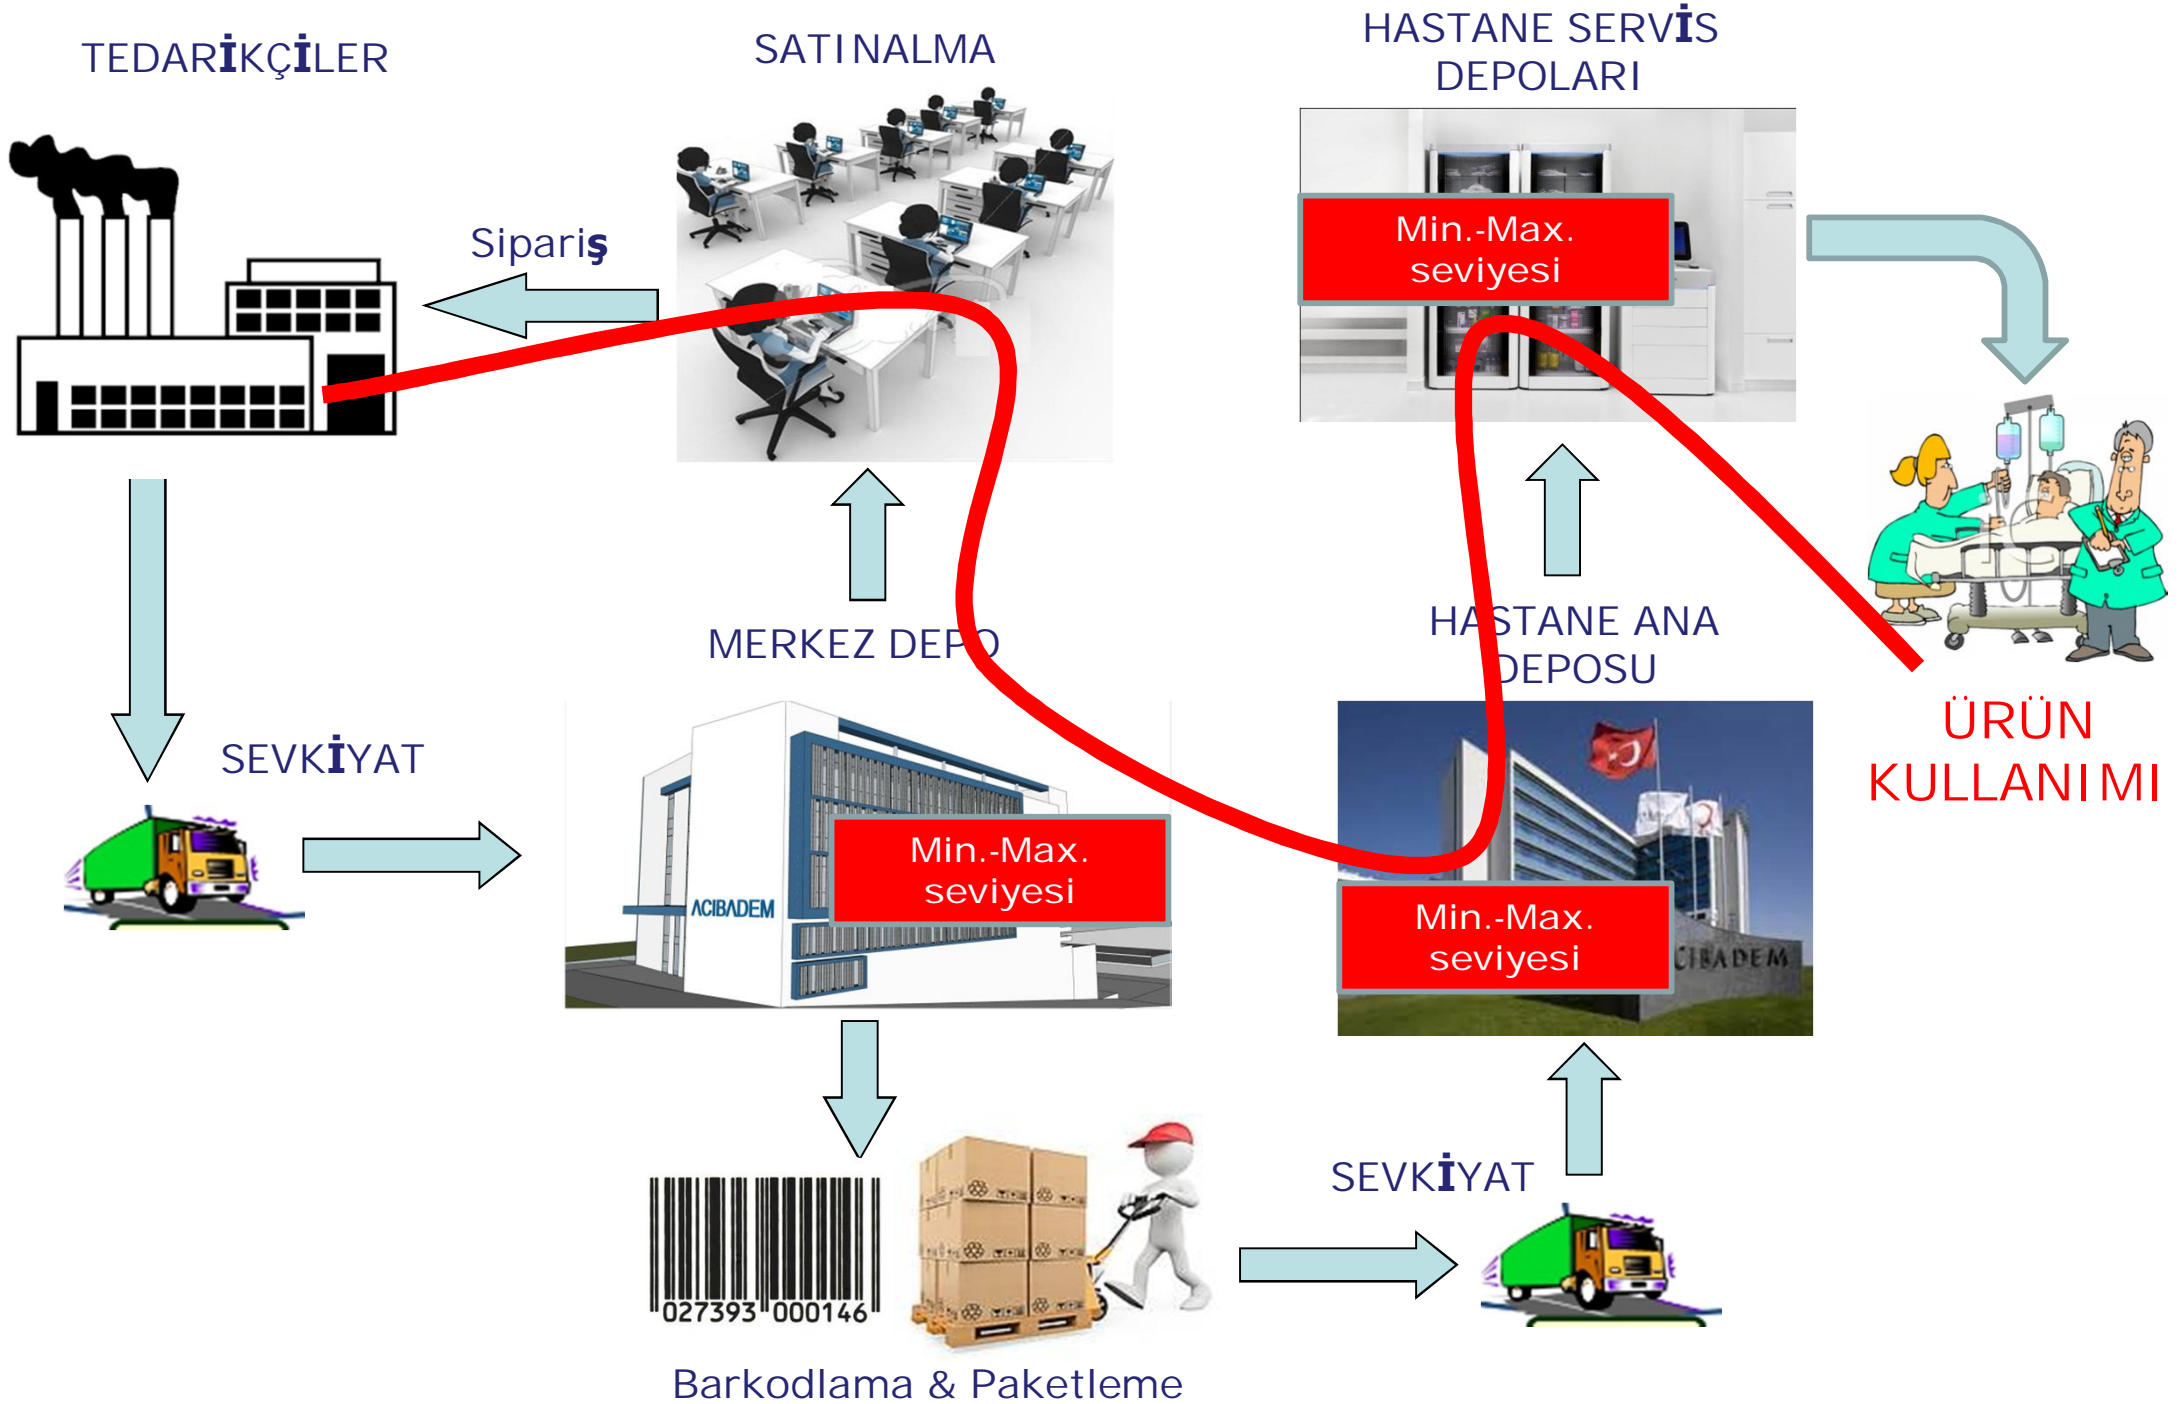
TEDARİKÇİLER

SATINALMA

HASTANE SERVİS DEPOLARI

Sipariş

Min.-Max. seviyesi

MERKEZ DEPO

HASTANE ANA DEPOSU

SEVKİYAT

ACIBADEM

Min.-Max. seviyesi

Min.-Max. seviyesi

ACIBADEM

ÜRÜN KULLANIMI

027393 000146

SEVKİYAT

Barkodlama & Paketleme